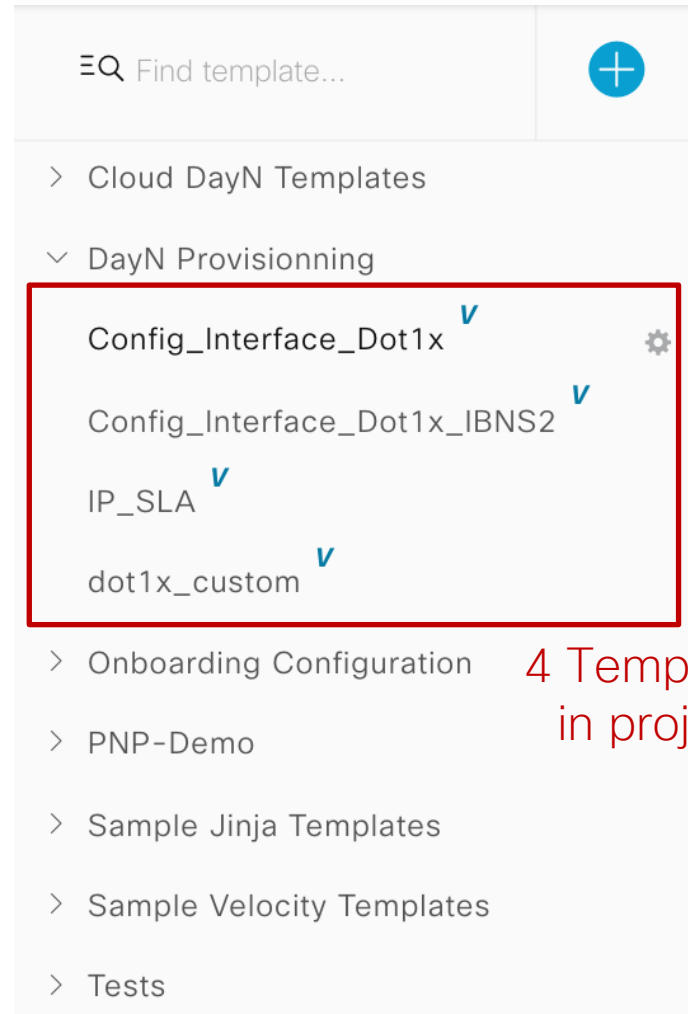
Find template...

Cloud DayN Templates

DayN Provisionning

Config_Interface_Dot1x V

Config_Interface_Dot1x_IBNS2 V

IP_SLA V

dot1x_custom V

Onboarding Configuration

PNP-Demo

Sample Jinja Templates

Sample Velocity Templates

Tests

4 Temp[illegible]
in proj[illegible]